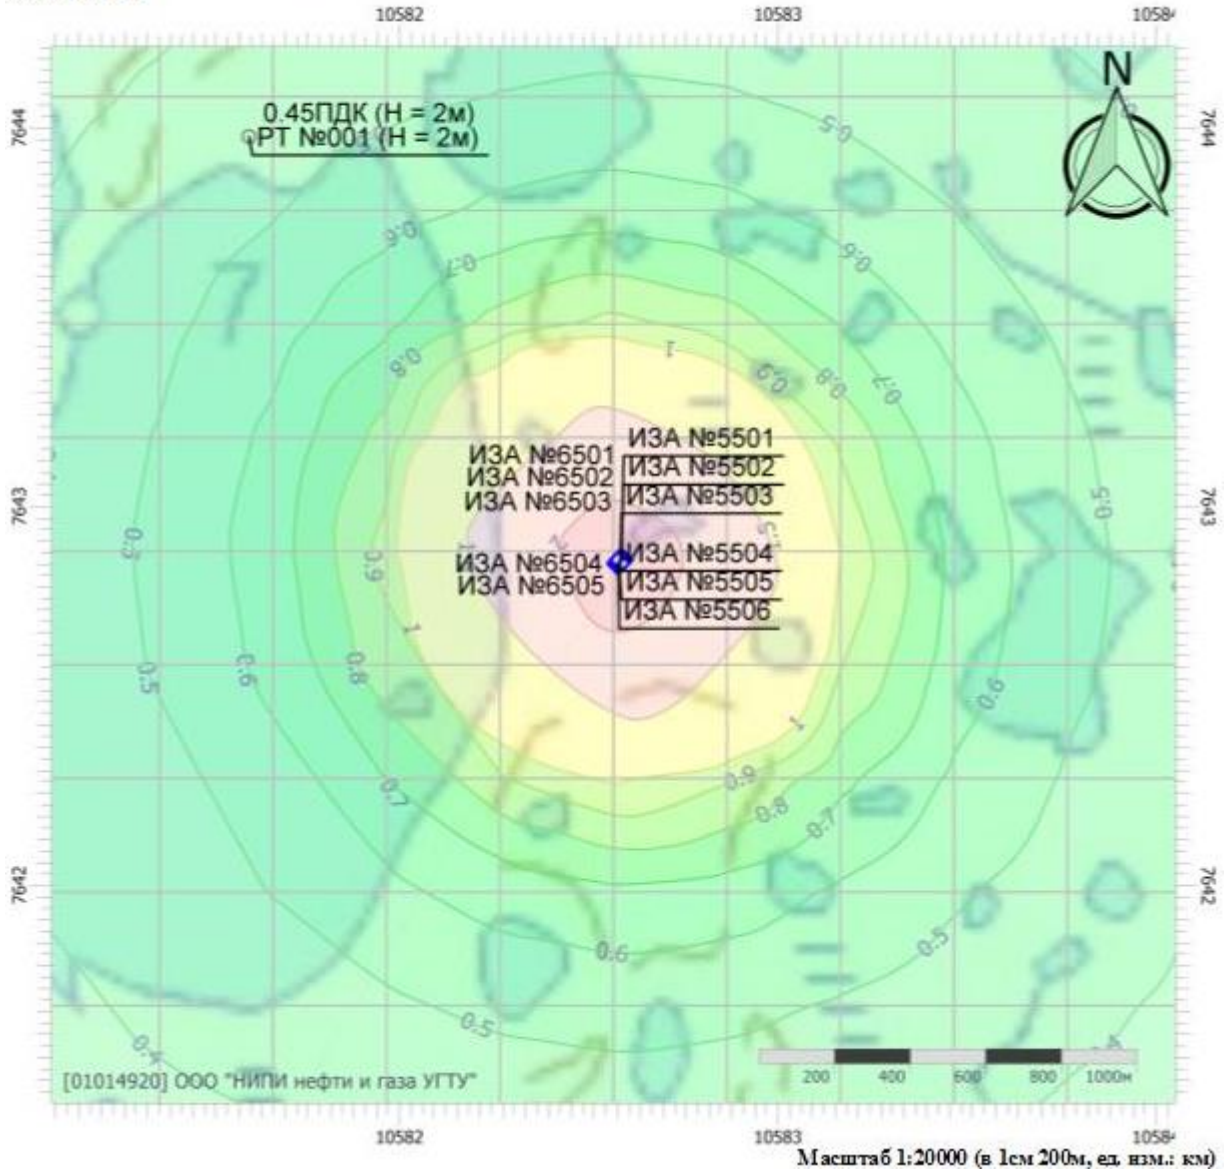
10582
10583
1058

7644
7643
7642

7644
7643
7642

N

0.45ПДК (H = 2м)
РТ №001 (H = 2м)

0.5
0.6
0.7
0.6
0.8
1
0.9
0.8
0.7
0.5

ИЗА №6501
ИЗА №6502
ИЗА №6503
ИЗА №6504
ИЗА №6505

ИЗА №5501
ИЗА №5502
ИЗА №5503
ИЗА №5504
ИЗА №5505
ИЗА №5506

0.5
0.9
1
0.8
0.6
0.5
0.6
0.7
1
0.9
0.8
0.7
0.6
0.5
0.6
0.5
0.4
0.4

200 400 600 800 1000м

[01014920] ООО "НИПИ нефти и газа УГТУ"

10582
10583
1058

Масштаб 1:20000 (в 1см 200м, ед. изм.: км)